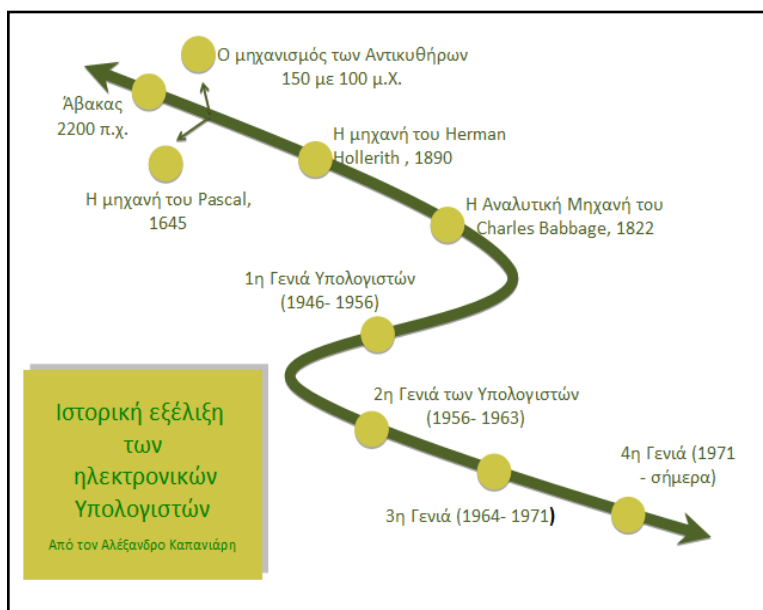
Ο μηχανισμός των Αντικυθήρων 150 με 100 μ.Χ.

Άβακας 2200 π.χ.

Η μηχανή του Herman Hollerith , 1890

Η μηχανή του Pascal, 1645

Η Αναλυτική Μηχανή του Charles Babbage, 1822

1η Γενιά Υπολογιστών (1946- 1956)

2η Γενιά των Υπολογιστών (1956- 1963)

4η Γενιά (1971 - σήμερα)

3η Γενιά (1964- 1971)

Ιστορική εξέλιξη των ηλεκτρονικών Υπολογιστών

Από τον Αλέξανδρο Καπανιάρη